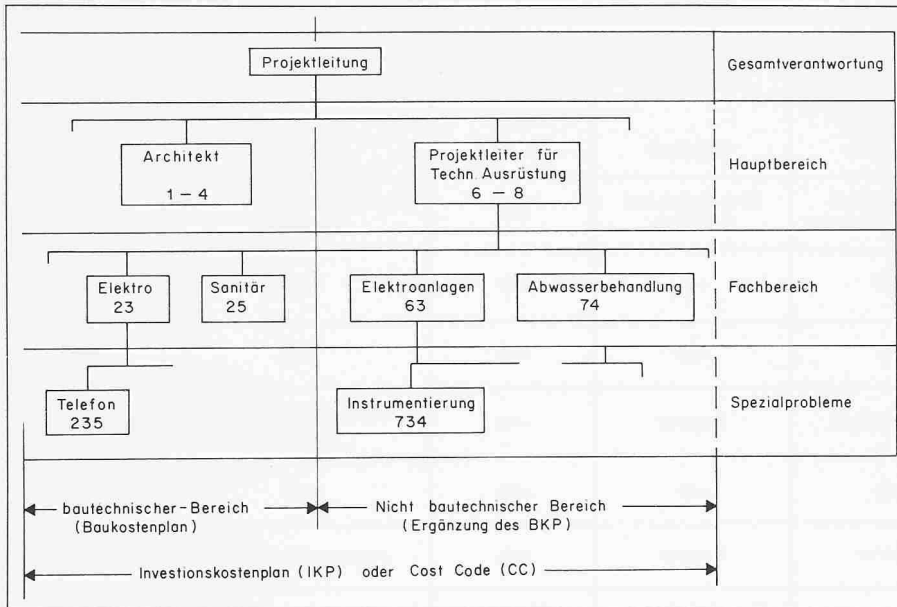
Projektleitung

Gesamtverantwortung

Architekt
1 – 4

Projektleiter für Techn Ausrüstung
6 – 8

Hauptbereich

Elektro
23

Sanitär
25

Elektroanlagen
63

Abwasserbehandlung
74

Fachbereich

Telefon
235

Instrumentierung
734

Spezialprobleme

bautechnischer-Bereich (Baukostenplan)

Nicht bautechnischer Bereich (Ergänzung des BKP)

Investionskostenplan (IKP) oder Cost Code (CC)